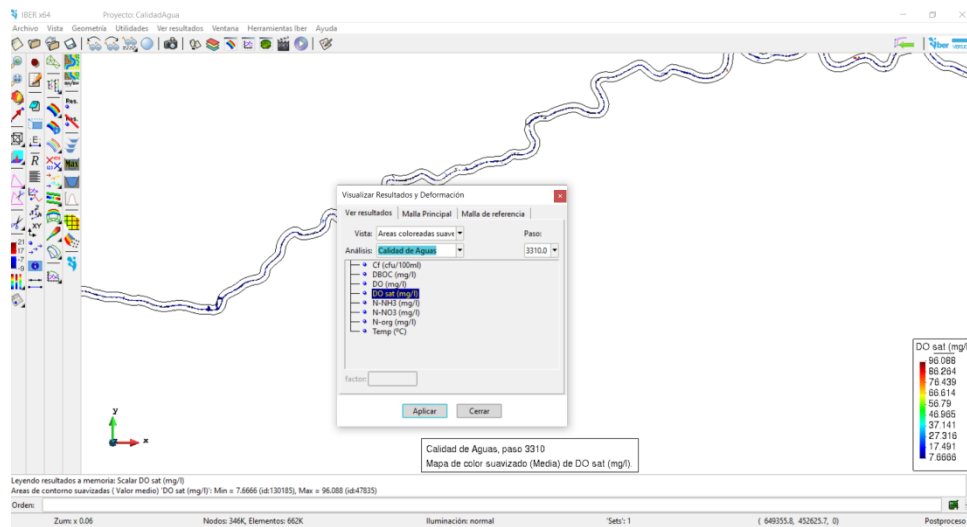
IBER x64 Proyecto: CalidadAgua

Archivo Vista Geometría Utilidades Ver resultados Ventana Herramientas Iber Ayuda

Res.
Res.
Max

Visualizar Resultados y Deformación

Ver resultados | Malla Principal | Malla de referencia

Vista: Areas coloreadas suave
Paso: 3310.0
Análisis: Calidad de Aguas

Cf (cfu/100ml)
DBOC (mg/l)
DO (mg/l)
DO sat (mg/l)
N-NH3 (mg/l)
N-NO3 (mg/l)
N-org (mg/l)
Temp (ºC)

factor:

Aplicar Cerrar

y
x

Calidad de Aguas, paso 3310
Mapa de color suavizado (Media) de DO sat (mg/l).

DO sat (mg/l
96.088
86.264
76.439
66.614
56.79
46.965
37.141
27.316
17.491
7.6666

Leyendo resultados a memoria: Scalar DO sat (mg/l)
Areas de contorno suavizadas ( Valor medio) 'DO sat (mg/l)': Min = 7.6666 (id:130185), Max = 96.088 (id:47835)

Orden:

Zum: x 0.06 Nodos: 346K, Elementos: 662K Iluminación: normal 'Sets': 1 ( 649355.8, 452625.7, 0) Postproceso